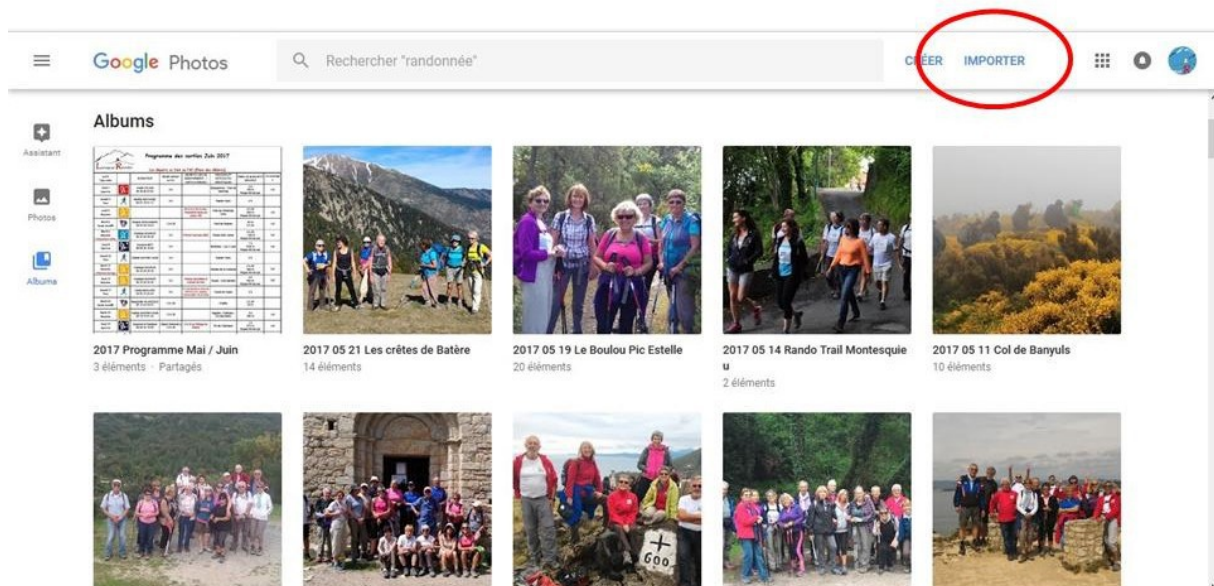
Google Photos

Rechercher "randonnée"

CRÉER IMPORTER

Assistant

Photos

Albums

Albums

Programme des sorties Juin 2017

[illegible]

2017 Programme Mai / Juin
3 éléments · Partagés

2017 05 21 Les crêtes de Batère
14 éléments

2017 05 19 Le Boulou Pic Estelle
20 éléments

2017 05 14 Rando Trail Montesquieu
2 éléments

2017 05 11 Col de Banyuls
10 éléments

600